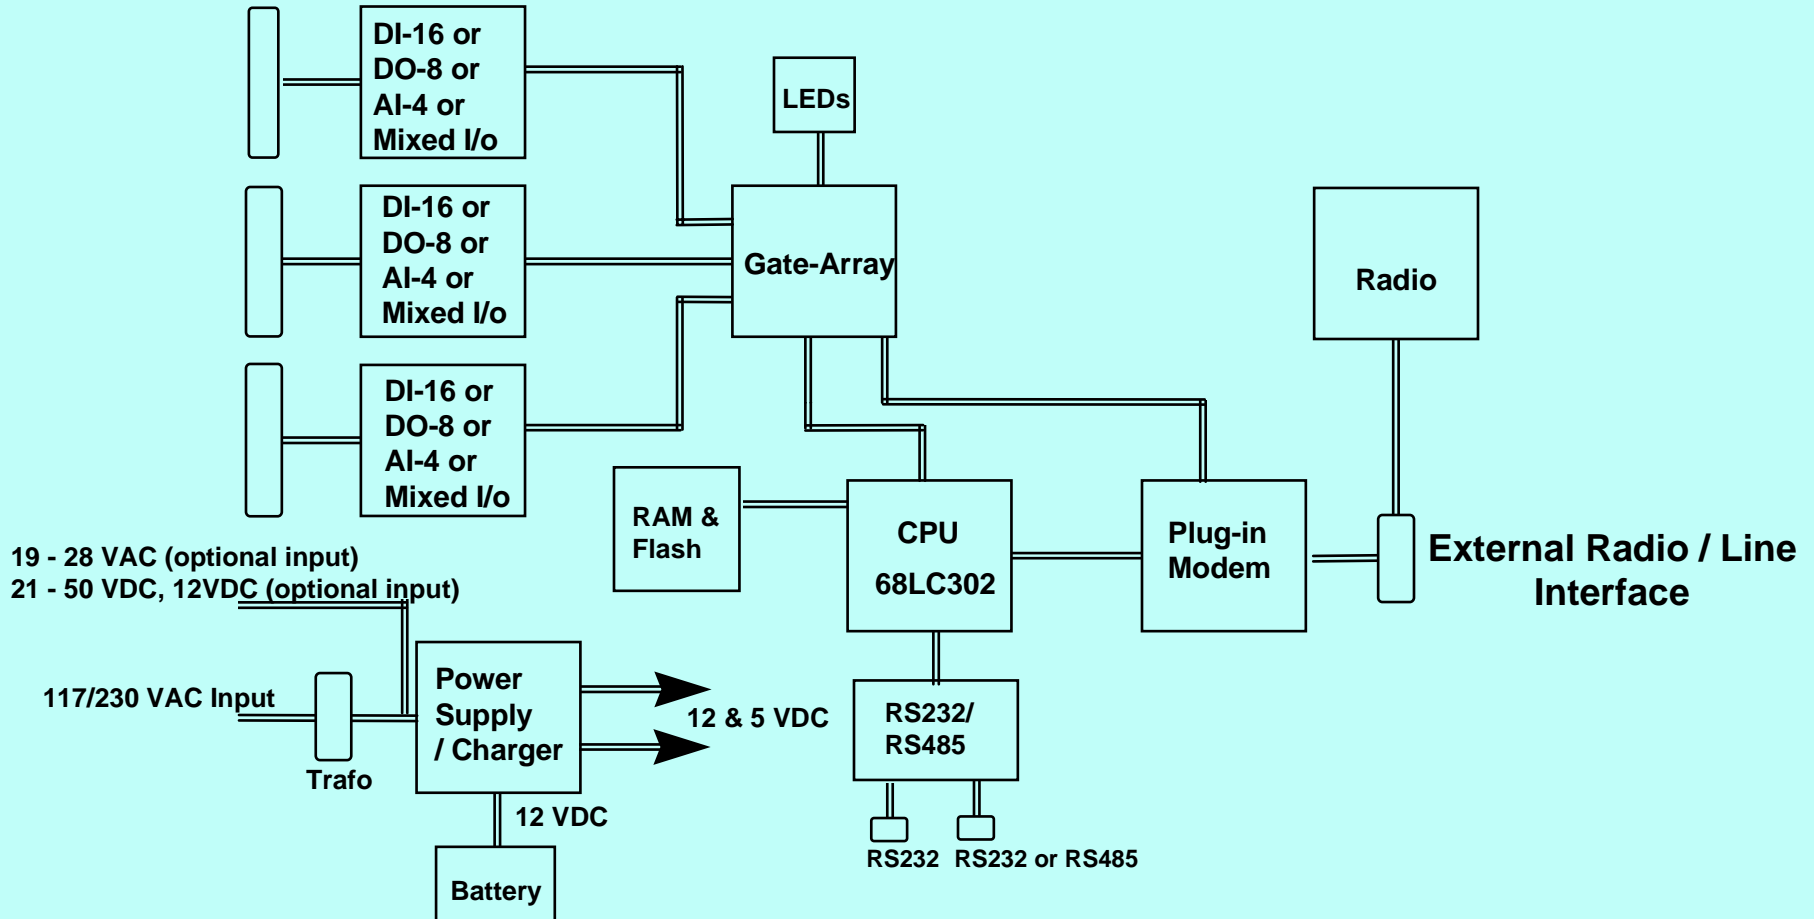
DI-16 or
DO-8 or
AI-4 or
Mixed I/o

DI-16 or
DO-8 or
AI-4 or
Mixed I/o

DI-16 or
DO-8 or
AI-4 or
Mixed I/o

LEDs

Gate-Array

Radio

RAM &
Flash

CPU
68LC302

Plug-in
Modem

External Radio / Line
Interface

19 - 28 VAC (optional input)
21 - 50 VDC, 12VDC (optional input)

117/230 VAC Input

Trafo

Power
Supply
/ Charger

12 & 5 VDC

RS232/
RS485

12 VDC

Battery

RS232 RS232 or RS485